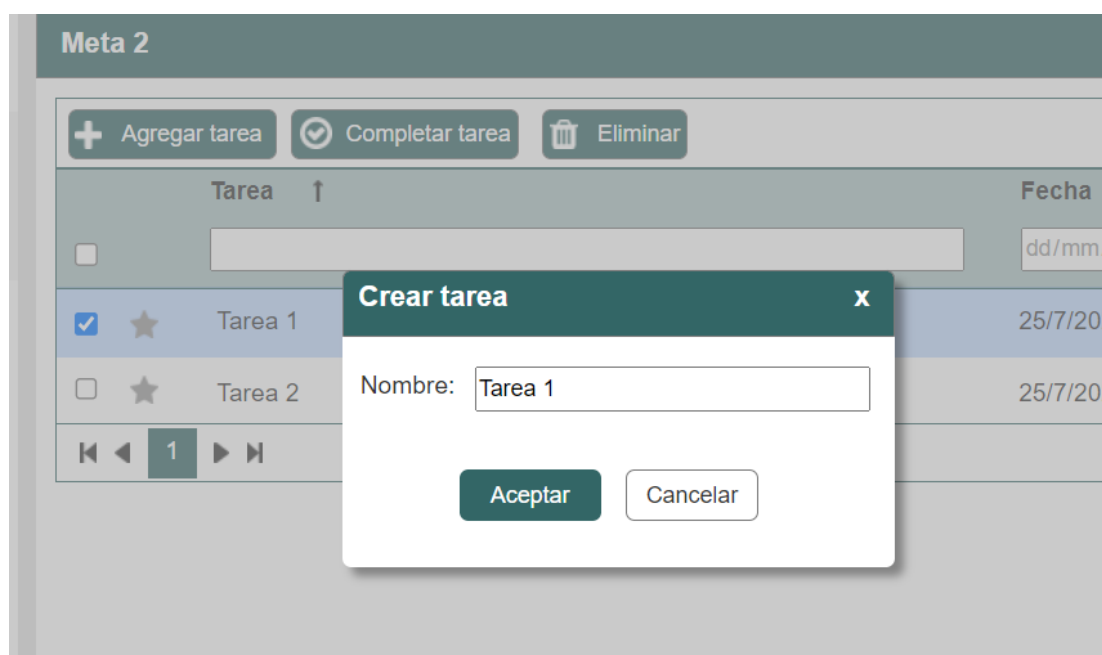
Meta 2

Agregar tarea
Completar tarea
Eliminar

| | | Tarea ↑ | Fecha |
|---|---|---|---|
| | | | dd/mm |
| ☑ | ★ | Tarea 1 | 25/7/20 |
| ☐ | ★ | Tarea 2 | 25/7/20 |

1

Crear tarea
x

Nombre: Tarea 1

Aceptar
Cancelar